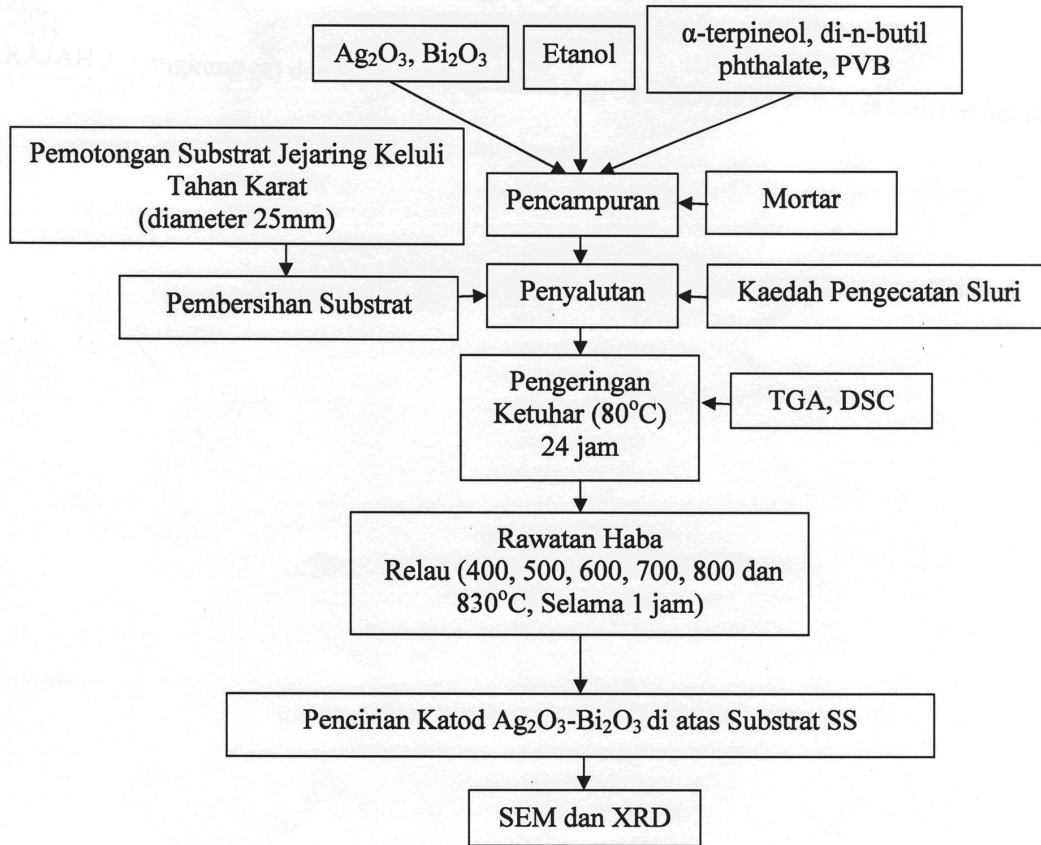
$Ag_2O_3$, $Bi_2O_3$

Etanol

α-terpineol, di-n-butil phthalate, PVB

Pemotongan Substrat Jejaring Keluli Tahan Karat (diameter 25mm)

Pencampuran

Mortar

Pembersihan Substrat

Penyalutan

Kaedah Pengecatan Sluri

Pengeringan Ketuhar (80$^o$C) 24 jam

TGA, DSC

Rawatan Haba Relau (400, 500, 600, 700, 800 dan 830$^o$C, Selama 1 jam)

Pencirian Katod $Ag_2O_3$-$Bi_2O_3$ di atas Substrat SS

SEM dan XRD